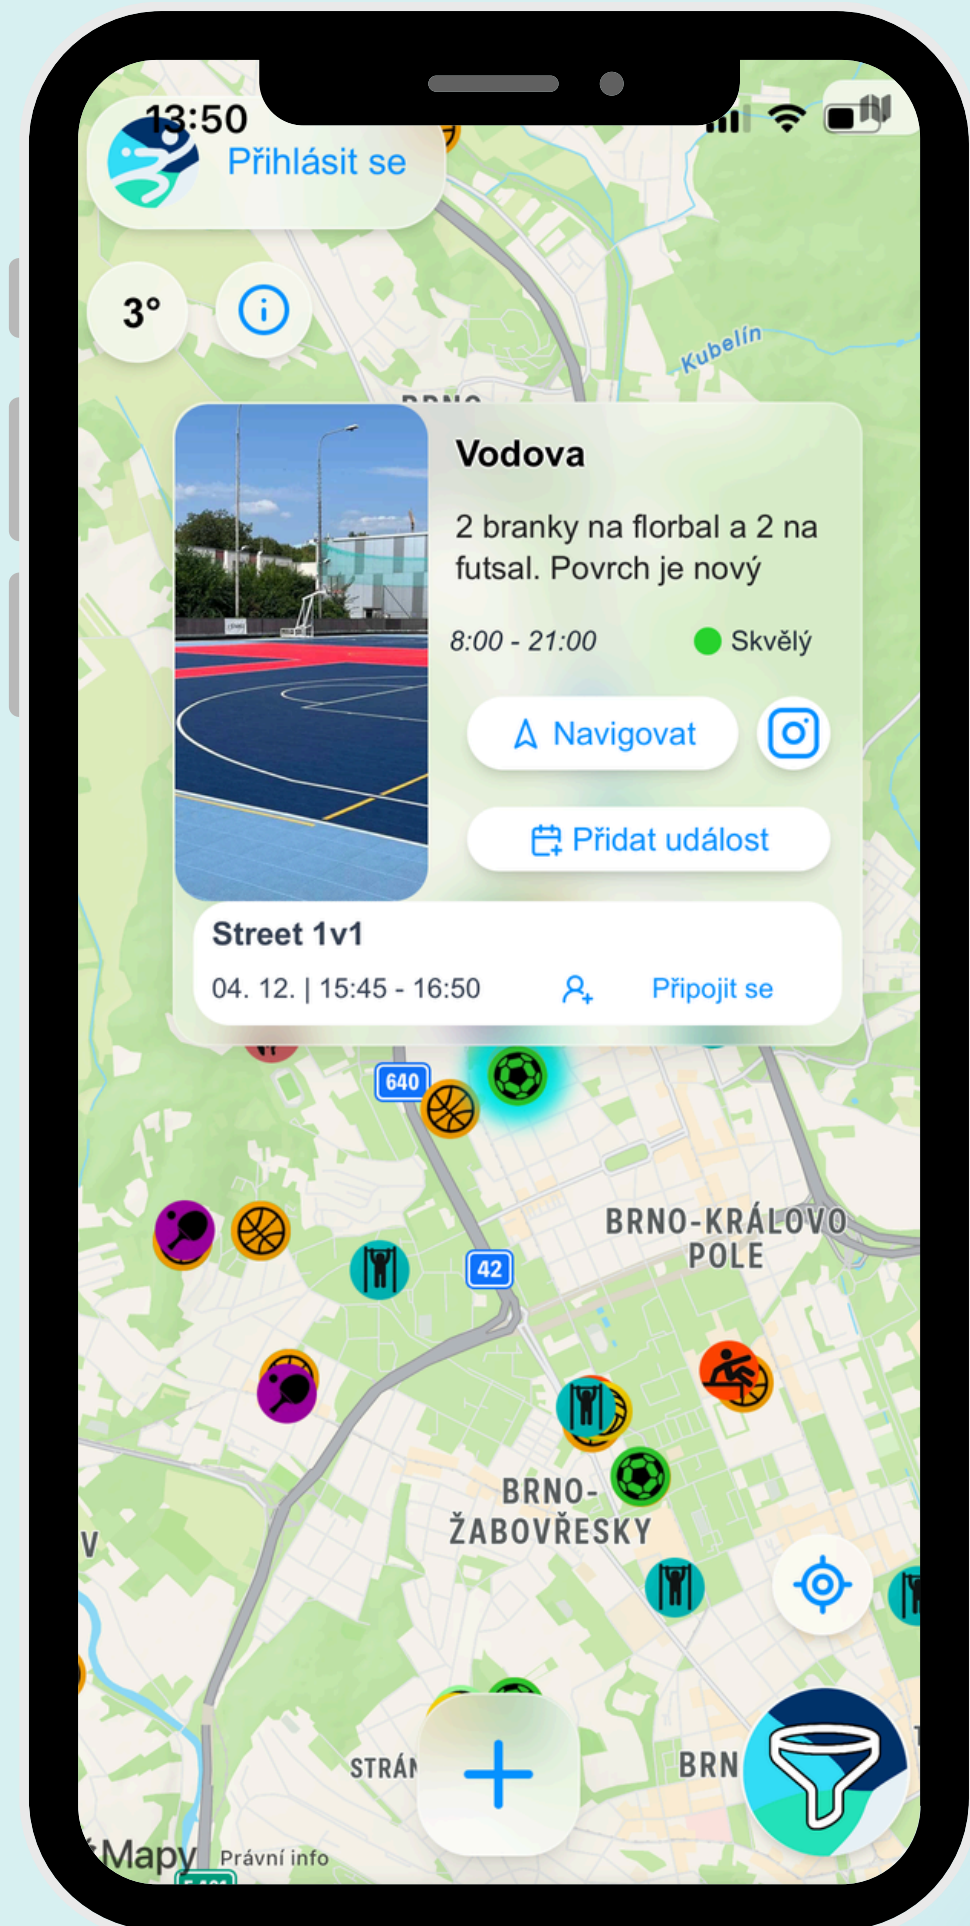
13:50

Přihlásit se

3°

Kubelín

BRNO

Vodova

2 branky na florbal a 2 na futsal. Povrch je nový

8:00 - 21:00

Skvělý

Navigovat

Přidat událost

Street 1v1

04. 12. | 15:45 - 16:50

Připojit se

640

42

BRNO-KRÁLOVO POLE

BRNO-ŽABOVŘESKY

V

STRÁN

BRN

Mapy

Právní info